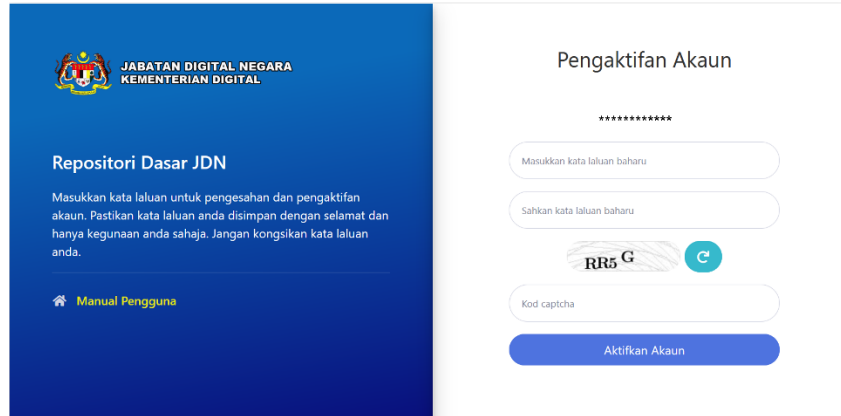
JABATAN DIGITAL NEGARA
KEMENTERIAN DIGITAL

Repositori Dasar JDN

Masukkan kata laluan untuk pengesahan dan pengaktifan akaun. Pastikan kata laluan anda disimpan dengan selamat dan hanya kegunaan anda sahaja. Jangan kongsikan kata laluan anda.

Manual Pengguna

Pengaktifan Akaun

************

Masukkan kata laluan baharu

Sahkan kata laluan baharu

RR5 G

Kod captcha

Aktifkan Akaun